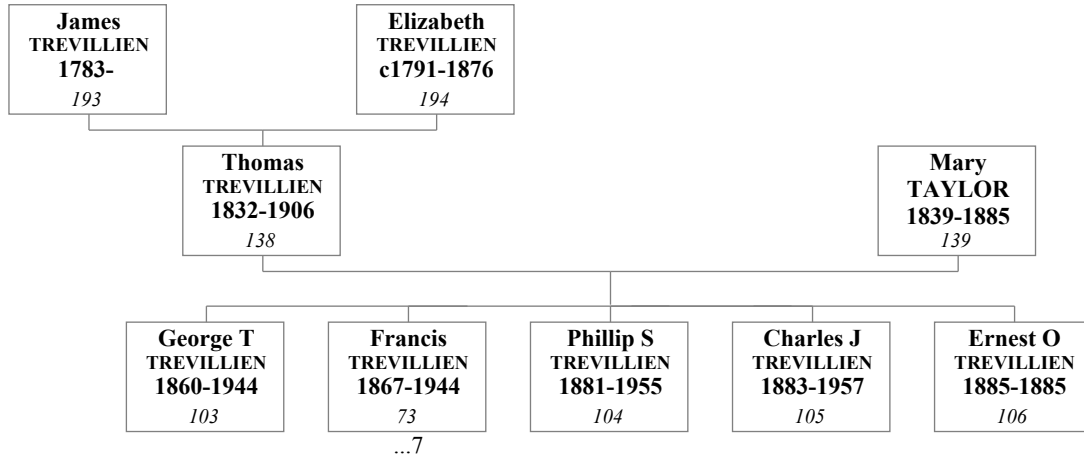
James
TREVILLIEN
1783-
193

Elizabeth
TREVILLIEN
c1791-1876
194

Thomas
TREVILLIEN
1832-1906
138

Mary
TAYLOR
1839-1885
139

George T
TREVILLIEN
1860-1944
103

Francis
TREVILLIEN
1867-1944
73
...7

Phillip S
TREVILLIEN
1881-1955
104

Charles J
TREVILLIEN
1883-1957
105

Ernest O
TREVILLIEN
1885-1885
106